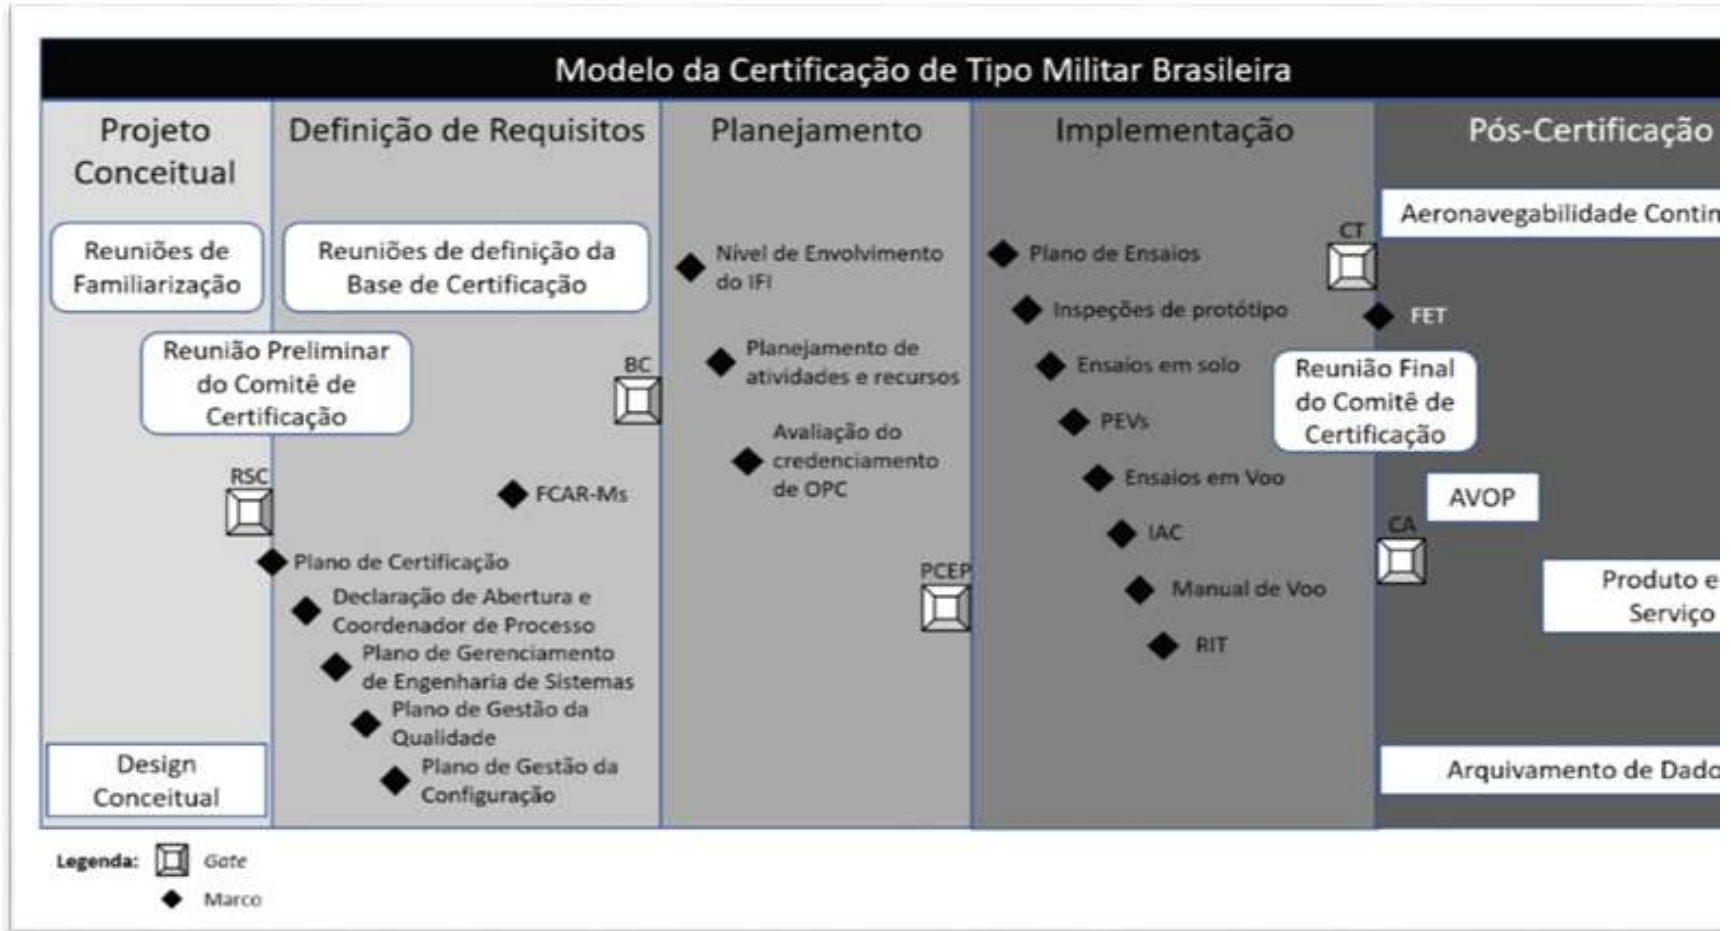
Modelo da Certificação de Tipo Militar Brasileira

Projeto Conceitual

Reuniões de Familiarização

Reunião Preliminar do Comitê de Certificação

RSC

Design Conceitual

Definição de Requisitos

Reuniões de definição da Base de Certificação

BC

FCAR-Ms

Plano de Certificação

Declaração de Abertura e Coordenador de Processo

Plano de Gerenciamento de Engenharia de Sistemas

Plano de Gestão da Qualidade

Plano de Gestão da Configuração

Planejamento

Nível de Envolvimento do IFI

Planejamento de atividades e recursos

Avaliação do credenciamento de OPC

PCEP

Implementação

Plano de Ensaios

Inspeções de protótipo

Ensaios em solo

PEVs

Ensaios em Voo

IAC

Manual de Voo

RIT

CT

FET

Reunião Final do Comitê de Certificação

AVOP

CA

Pós-Certificação

Aeronavegabilidade Contin

Produto e Serviço

Arquivamento de Dado

Legenda: Gate

Marco